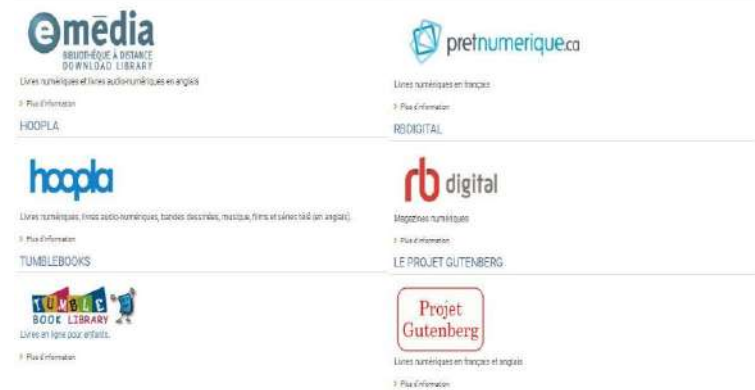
emedia
BIBLIOTHÈQUE À DISTANCE
DOWNLOAD LIBRARY
Livres numériques et livres audio-numériques en anglais
> Plus d'information
HOOPLA

hoopla
Livres numériques, livres audio-numériques, bandes dessinées, musique, films et séries télé (en anglais).
> Plus d'information
TUMBLEBOOKS

TUMBLE BOOK LIBRARY
Livres en ligne pour enfants.
> Plus d'information

pretnumerique.ca
Livres numériques en français
> Plus d'information
RBDIGITAL

rb digital
Magazines numériques
> Plus d'information
LE PROJET GUTENBERG

Projet Gutenberg
Livres numériques en français et anglais
> Plus d'information